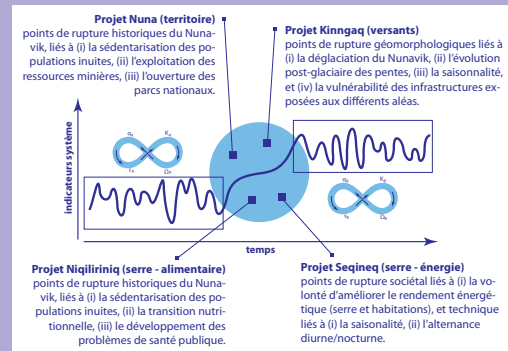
**Projet Nuna (territoire)**
points de rupture historiques du Nunavik, liés à (i) la sédentarisation des populations inuites, (ii) l'exploitation des ressources minières, (iii) l'ouverture des parcs nationaux.

**Projet Kinngaq (versants)**
points de rupture géomorphologiques liés à (i) la déglaciation du Nunavik, (ii) l'évolution post-glaciaire des pentes, (iii) la saisonnalité, et (iv) la vulnérabilité des infrastructures exposées aux différents aléas.

$\alpha$ $K$ $r$ $\Omega$

$\alpha$ $K$ $r$ $\Omega$

indicateurs système

temps

**Projet Niqiliriniq (serre - alimentaire)**
points de rupture historiques du Nunavik, liés à (i) la sédentarisation des populations inuites, (ii) la transition nutritionnelle, (iii) le développement des problèmes de santé publique.

**Projet Seqineq (serre - énergie)**
points de rupture sociétal liés à (i) la volonté d'améliorer le rendement énergétique (serre et habitations), et technique liés à (i) la saisonalité, (ii) l'alternance diurne/nocturne.